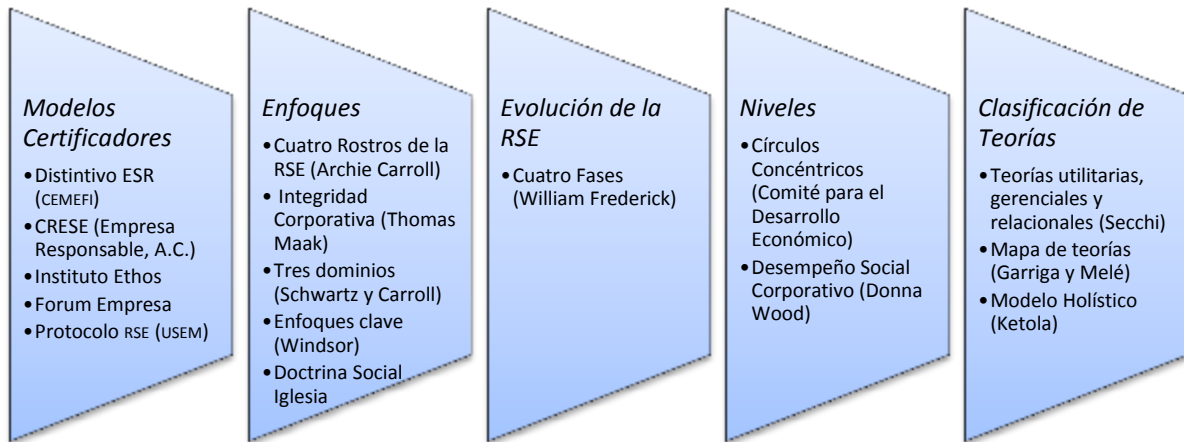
Modelos Certificadores

- Distintivo ESR (CEMEFI)
- CRESE (Empresa Responsable, A.C.)
- Instituto Ethos
- Forum Empresa
- Protocolo RSE (USEM)

Enfoques

- Cuatro Rostros de la RSE (Archie Carroll)
- Integridad Corporativa (Thomas Maak)
- Tres dominios (Schwartz y Carroll)
- Enfoques clave (Windsor)
- Doctrina Social Iglesia

Evolución de la RSE

- Cuatro Fases (William Frederick)

Niveles

- Círculos Concéntricos (Comité para el Desarrollo Económico)
- Desempeño Social Corporativo (Donna Wood)

Clasificación de Teorías

- Teorías utilitarias, gerenciales y relacionales (Secchi)
- Mapa de teorías (Garriga y Melé)
- Modelo Holístico (Ketola)